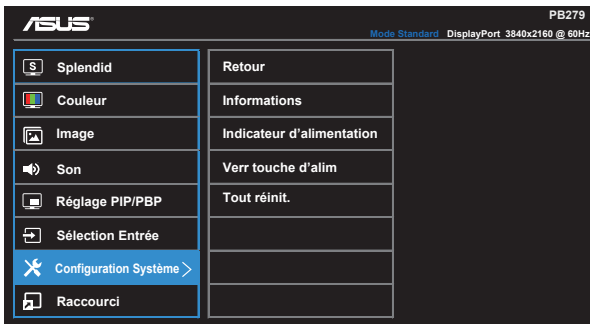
ASUS

PB279

Mode Standard DisplayPort 3840x2160 @ 60Hz

S Splendid

Couleur

Image

Son

Réglage PIP/PBP

Sélection Entrée

Configuration Système >

Raccourci

Retour

Informations

Indicateur d'alimentation

Verr touche d'alim

Tout réinit.